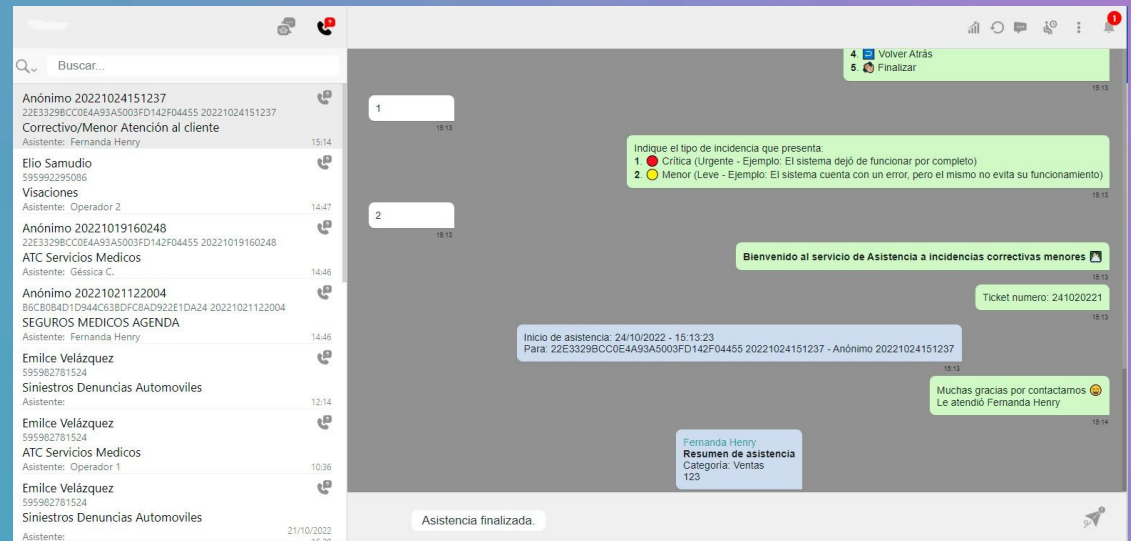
Buscar...

Anónimo 20221024151237
22E3329BCC0E4A93A5003FD142F04455 20221024151237
Correctivo/Menor Atención al cliente
Asistente: Fernanda Henry 15:14

Elio Samudio
595992295086
Visaciones
Asistente: Operador 2 14:47

Anónimo 20221019160248
22E3329BCC0E4A93A5003FD142F04455 20221019160248
ATC Servicios Medicos
Asistente: Géssica C. 14:46

Anónimo 20221021122004
B6CB0B4D1D944C63BDFC8AD922E1DA24 20221021122004
SEGUROS MEDICOS AGENDA
Asistente: Fernanda Henry 14:46

Emilce Velázquez
595982781524
Siniestros Denuncias Automoviles
Asistente: 12:14

Emilce Velázquez
595982781524
ATC Servicios Medicos
Asistente: Operador 1 10:36

Emilce Velázquez
595982781524
Siniestros Denuncias Automoviles
Asistente: 21/10/2022

1

4. Volver Atrás
5. Finalizar
15:13

1
15:13

Indique el tipo de incidencia que presenta:
1. Crítica (Urgente - Ejemplo: El sistema dejó de funcionar por completo)
2. Menor (Leve - Ejemplo: El sistema cuenta con un error, pero el mismo no evita su funcionamiento)
15:13

2
15:13

Bienvenido al servicio de Asistencia a incidencias correctivas menores
15:13

Ticket numero: 241020221
15:13

Inicio de asistencia: 24/10/2022 - 15:13:23
Para: 22E3329BCC0E4A93A5003FD142F04455 20221024151237 - Anónimo 20221024151237
15:13

Muchas gracias por contactarnos
Le atendió Fernanda Henry
15:14

Fernanda Henry
Resumen de asistencia
Categoría: Ventas
123

Asistencia finalizada.